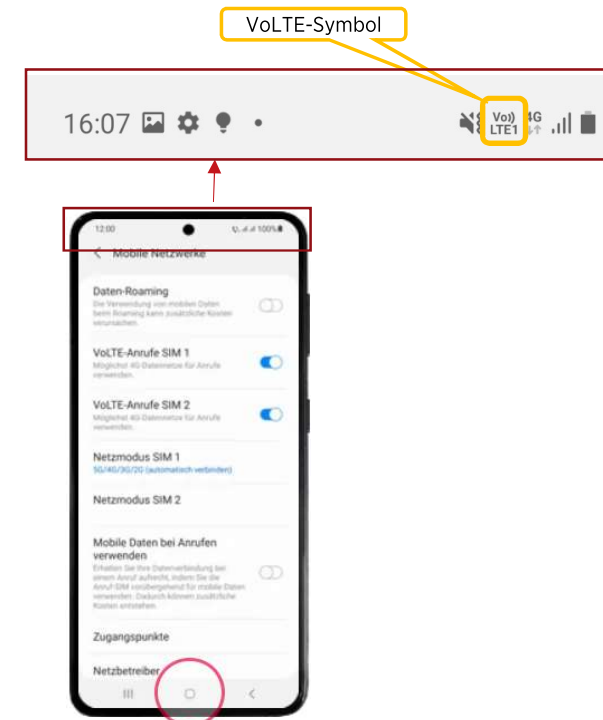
VoLTE-Symbol

16:07

Vo))
LTE1
4G

12:00
100%

< Mobile Netzwerke

Daten-Roaming
Die Verwendung von mobilen Daten beim Roaming kann zusätzliche Kosten verursachen.

VoLTE-Anrufe SIM 1
Möglichst 4G-Datennetze für Anrufe verwenden.

VoLTE-Anrufe SIM 2
Möglichst 4G-Datennetze für Anrufe verwenden.

Netzmodus SIM 1
5G/4G/3G/2G (automatisch verbinden)

Netzmodus SIM 2

Mobile Daten bei Anrufen verwenden
Erhalten Sie Ihre Datenverbindung bei einem Anruf aufrecht, indem Sie die Anruf-SIM vorübergehend für mobile Daten verwenden. Dadurch können zusätzliche Kosten entstehen.

Zugangspunkte

Netzbetreiber